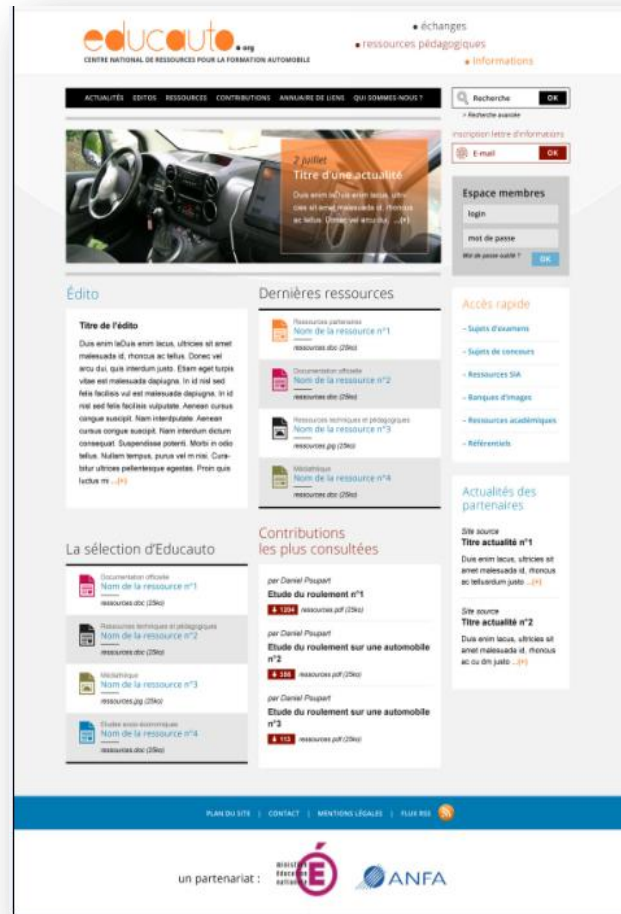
educauto.org
CENTRE NATIONAL DE RESSOURCES POUR LA FORMATION AUTOMOBILE

• échanges
• ressources pédagogiques
• informations

ACTUALITÉS | EDITOS | RESSOURCES | CONTRIBUTIONS | ANNUAIRE DE LIENS | QUI SOMMES-NOUS ?

Recherche OK
> Recherche avancée

inscription lettre d'informations
E-mail OK

2 juillet
Titre d'une actualité
Duis enim laDuis enim lacus, ultricies sit amet malesuada id, rhoncus ac tellus. Donec vel arcu du ...[+]

Espace membres
login
mot de passe
Mot de passe oublié ? OK

Édito
Titre de l'édito
Duis enim laDuis enim lacus, ultricies sit amet malesuada id, rhoncus ac tellus. Donec vel arcu dui, quis interdum justo. Etiam eget turpis vitae est malesuada dapiugna. In id nisl sed felis facilisis vul est malesuada dapiugna. In id nisl sed felis facilisis vulputate. Aenean cursus congue suscipit. Nam interdputate. Aenean cursus congue suscipit. Nam interdum dictum consequat. Suspendisse potenti. Morbi in odio tellus. Nullam tempus, purus vel m nisi. Curabitur ultrices pellentesque egestas. Proin quis luctus mi ...[+]

Dernières ressources
Ressources partenaires
Nom de la ressource n°1
ressources.doc (25ko)
Documentation officielle
Nom de la ressource n°2
ressources.doc (25ko)
Ressources techniques et pédagogiques
Nom de la ressource n°3
ressources.jpg (25ko)
Médiathèque
Nom de la ressource n°4
ressources.doc (25ko)

Accès rapide
- Sujets d'examens
- Sujets de concours
- Ressources SIA
- Banques d'images
- Ressources académiques
- Référentiels

Actualités des partenaires
Site source
Titre actualité n°1
Duis enim lacus, ultricies sit amet malesuada id, rhoncus ac tellusdum justo ...[+]
Site source
Titre actualité n°2
Duis enim lacus, ultricies sit amet malesuada id, rhoncus ac cu dm justo ...[+]

La sélection d'Educauto
Documentation officielle
Nom de la ressource n°1
ressources.doc (25ko)
Ressources techniques et pédagogiques
Nom de la ressource n°2
ressources.doc (25ko)
Médiathèque
Nom de la ressource n°3
ressources.jpg (25ko)
Études socio-économiques
Nom de la ressource n°4
ressources.doc (25ko)

Contributions les plus consultées
par Daniel Poupart
Etude du roulement n°1
1394 ressources.pdf (25ko)
par Daniel Poupart
Etude du roulement sur une automobile n°2
386 ressources.pdf (25ko)
par Daniel Poupart
Etude du roulement sur une automobile n°3
113 ressources.pdf (25ko)

PLAN DU SITE | CONTACT | MENTIONS LÉGALES | FLUX RSS

un partenariat :
Ministère Éducation nationale
ANFA